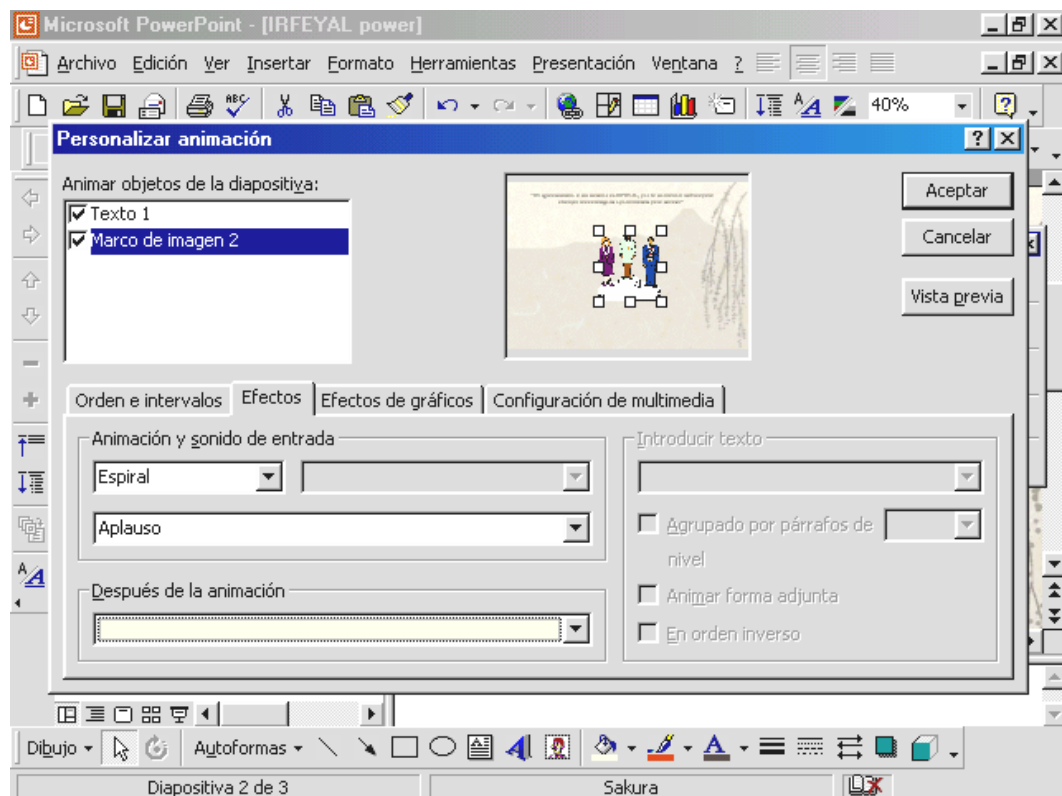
Microsoft PowerPoint - [IRFEYAL power]

Archivo Edición Ver Insertar Formato Herramientas Presentación Ventana ?

40%

Personalizar animación

Animar objetos de la diapositiva:

Texto 1

Marco de imagen 2

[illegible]

Aceptar

Cancelar

Vista previa

Orden e intervalos | Efectos | Efectos de gráficos | Configuración de multimedia

Animación y sonido de entrada

Espiral

Aplauso

Después de la animación

Introducir texto

Agrupado por párrafos de nivel

Animar forma adjunta

En orden inverso

Dibujo ▾ Autoformas ▾

Diapositiva 2 de 3 | Sakura